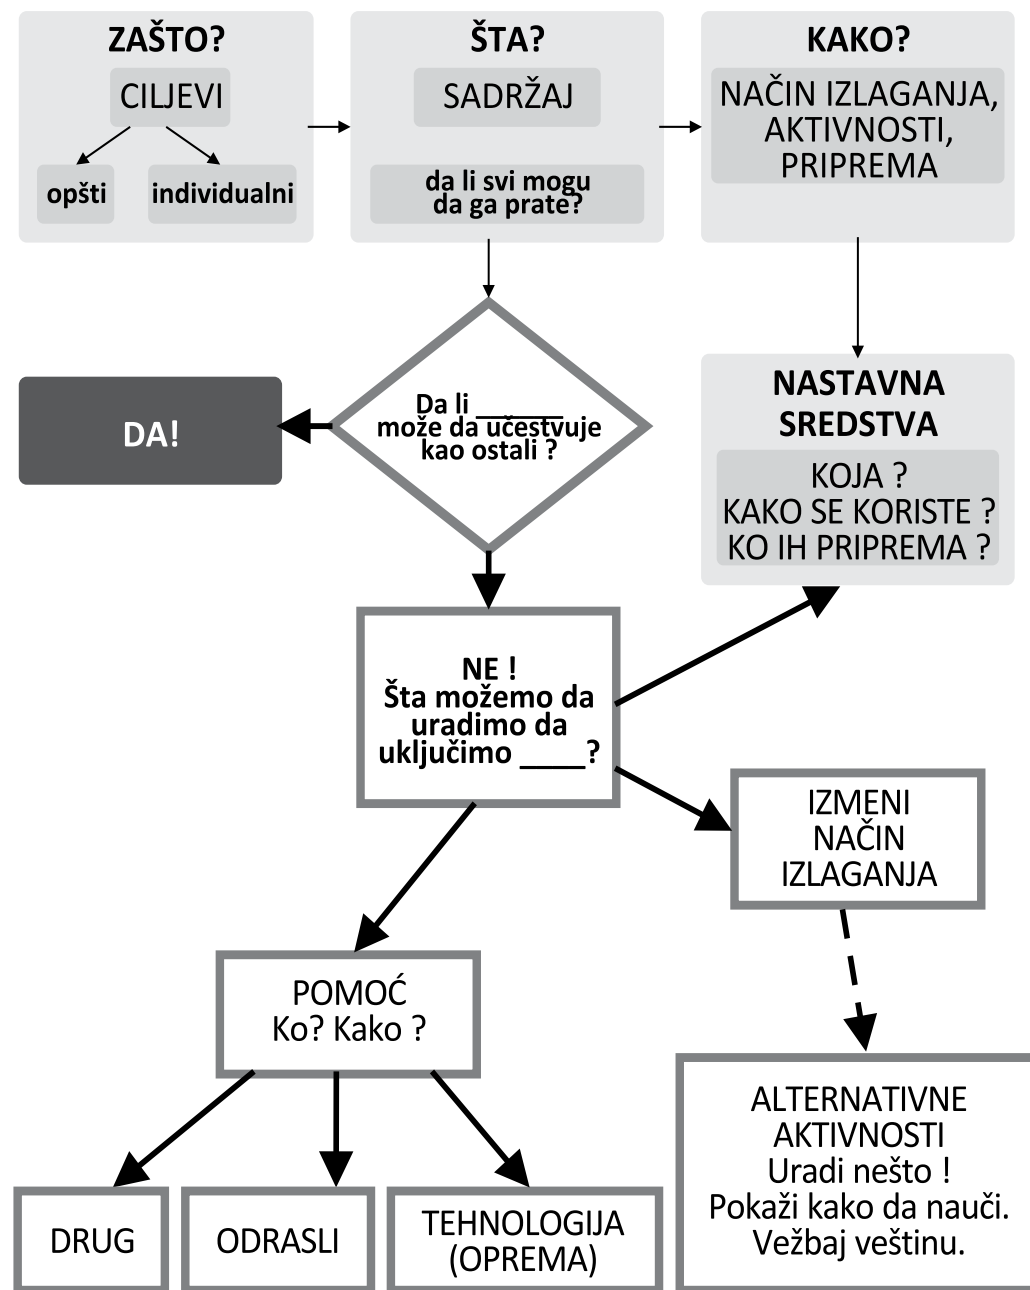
ZAŠTO?
CILJEVI
opšti
individualni

ŠTA?
SADRŽAJ
da li svi mogu da ga prate?

KAKO?
NAČIN IZLAGANJA, AKTIVNOSTI, PRIPREMA

DA!

Da li ______ može da učestvuje kao ostali ?

NASTAVNA SREDSTVA
KOJA ?
KAKO SE KORISTE ?
KO IH PRIPREMA ?

NE !
Šta možemo da uradimo da uključimo ____?

IZMENI NAČIN IZLAGANJA

POMOĆ
Ko? Kako ?

ALTERNATIVNE AKTIVNOSTI
Uradi nešto !
Pokaži kako da nauči.
Vežbaj veštinu.

DRUG

ODRASLI

TEHNOLOGIJA (OPREMA)